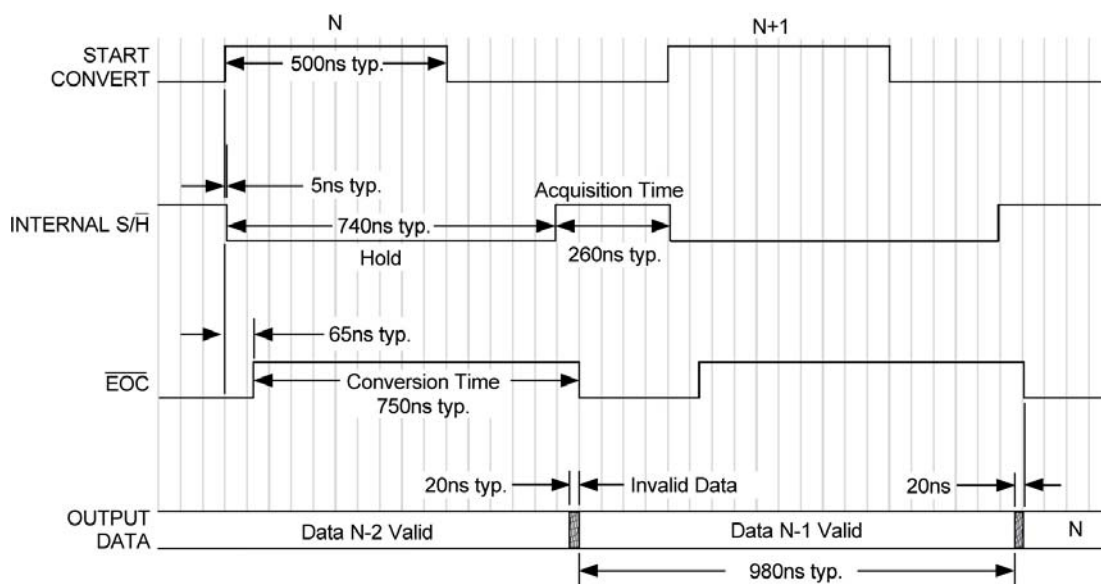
N

N+1

START CONVERT

500ns typ.

5ns typ.

Acquisition Time

INTERNAL S/$\overline{H}$

740ns typ.

Hold

260ns typ.

65ns typ.

$\overline{EOC}$

Conversion Time 750ns typ.

20ns typ.

Invalid Data

20ns

OUTPUT DATA

Data N-2 Valid

Data N-1 Valid

N

980ns typ.